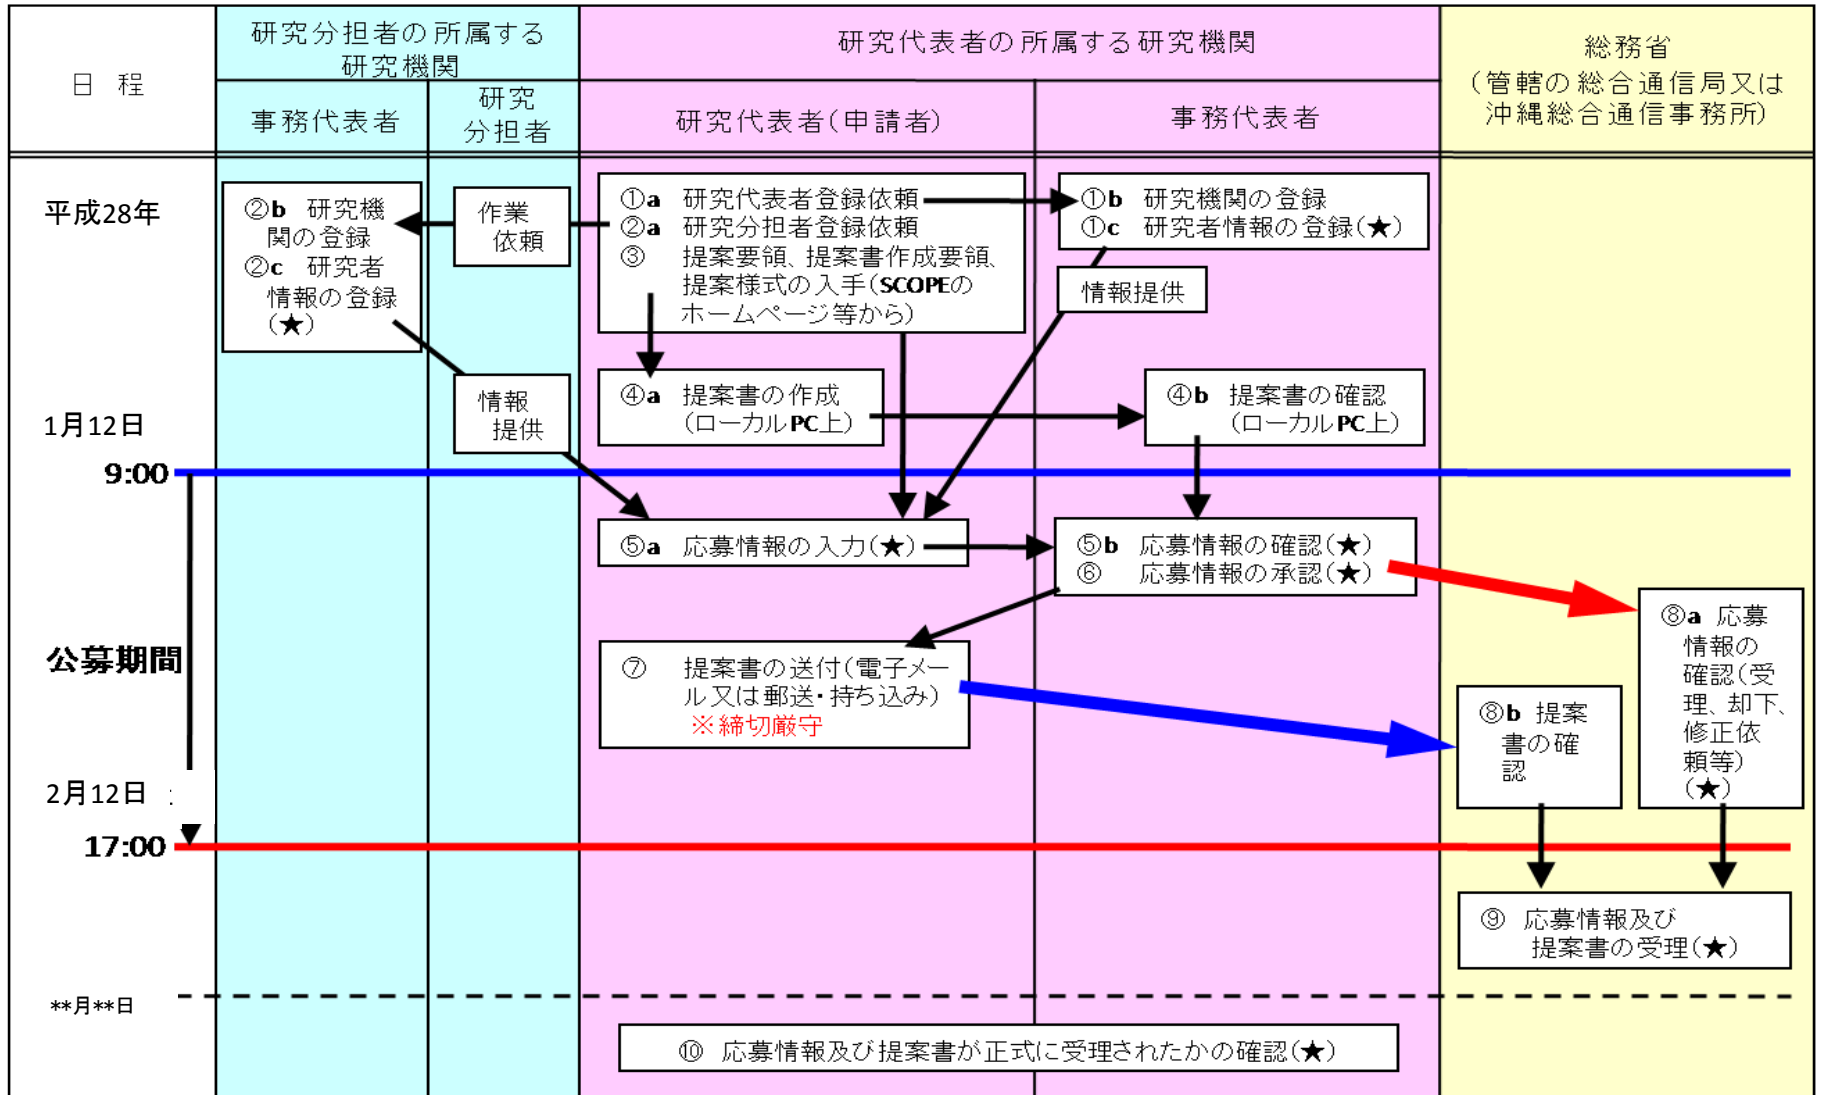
| 日 程 | 研究分担者の所属する研究機関 | | 研究代表者の所属する研究機関 | | 総務省（管轄の総合通信局又は沖縄総合通信事務所） |
|---|---|---|---|---|---|
| | 事務代表者 | 研究分担者 | 研究代表者（申請者） | 事務代表者 | |

平成28年

②b 研究機関の登録
②c 研究者情報の登録（★）

作業依頼

①a 研究代表者登録依頼
②a 研究分担者登録依頼
③ 提案要領、提案書作成要領、提案様式の入手（SCOPEのホームページ等から）

①b 研究機関の登録
①c 研究者情報の登録（★）

情報提供

情報提供

④a 提案書の作成（ローカルPC上）

④b 提案書の確認（ローカルPC上）

1月12日

9:00

⑤a 応募情報の入力（★）

⑤b 応募情報の確認（★）
⑥ 応募情報の承認（★）

⑧a 応募情報の確認（受理、却下、修正依頼等）（★）

公募期間

⑦ 提案書の送付（電子メール又は郵送・持ち込み）
※締切厳守

⑧b 提案書の確認

2月12日

17:00

⑨ 応募情報及び提案書の受理（★）

**月**日

⑩ 応募情報及び提案書が正式に受理されたかの確認（★）